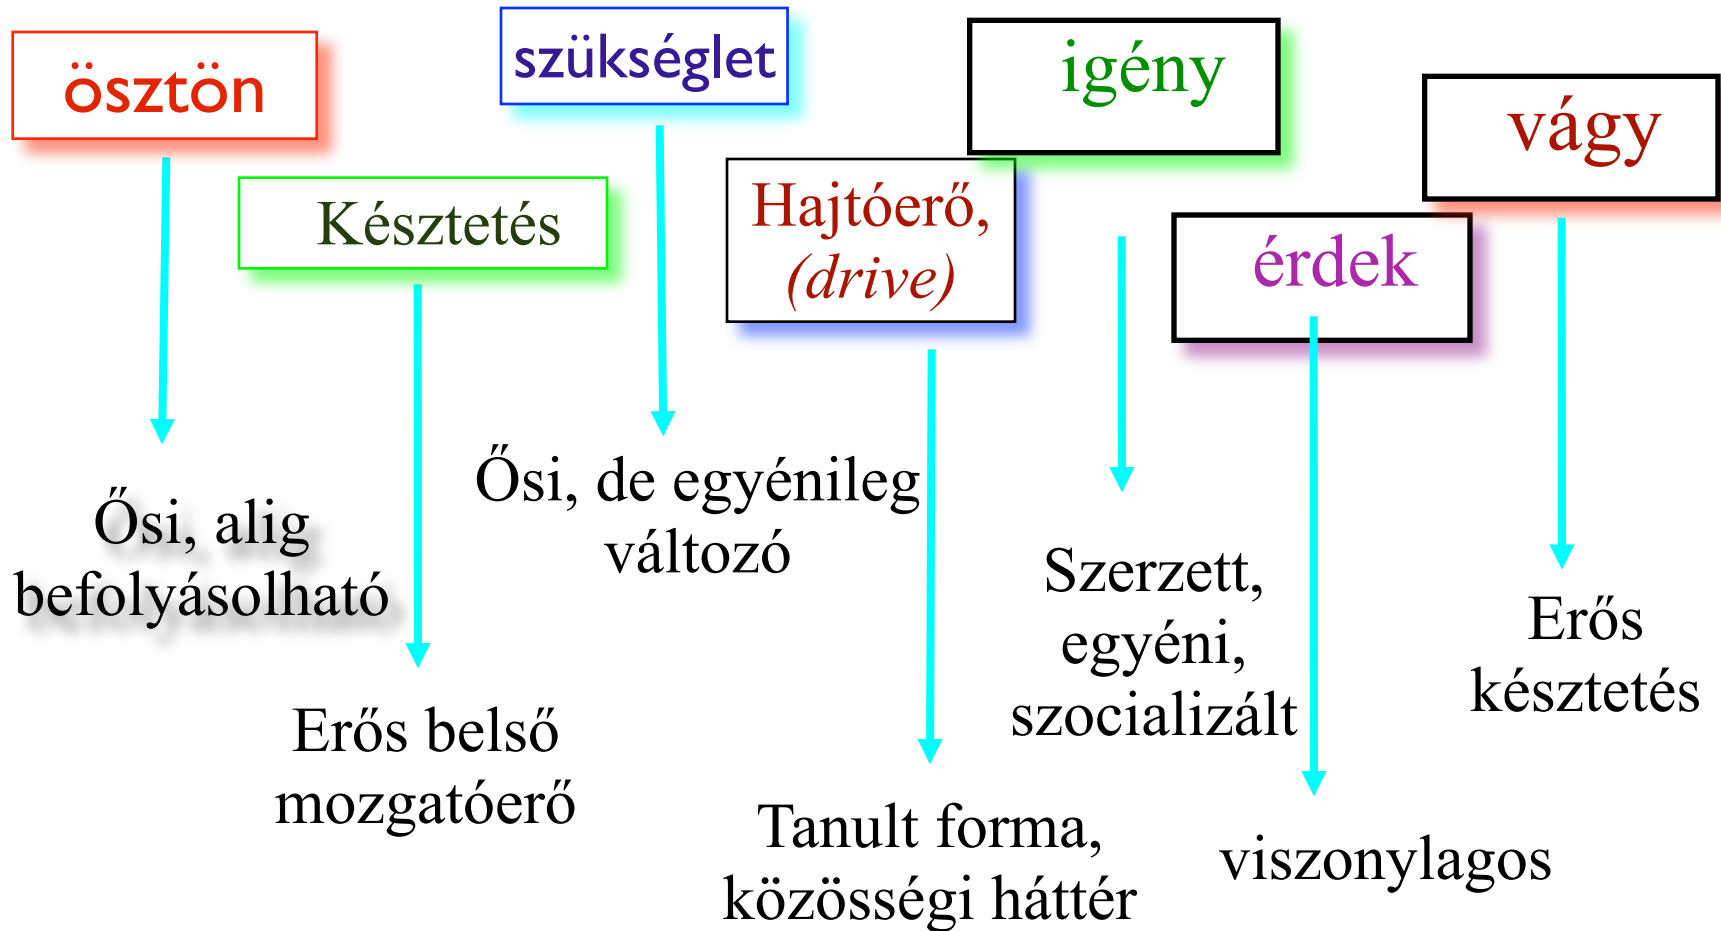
ösztön

szükséglet

igény

vágy

Késztetés

Hajtóerő, (drive)

érdek

Ősi, alig befolyásolható

Ősi, de egyénileg változó

Szerzett, egyéni, szocializált

Erős késztetés

Erős belső mozgatóerő

Tanult forma, közösségi háttér

viszonylagos